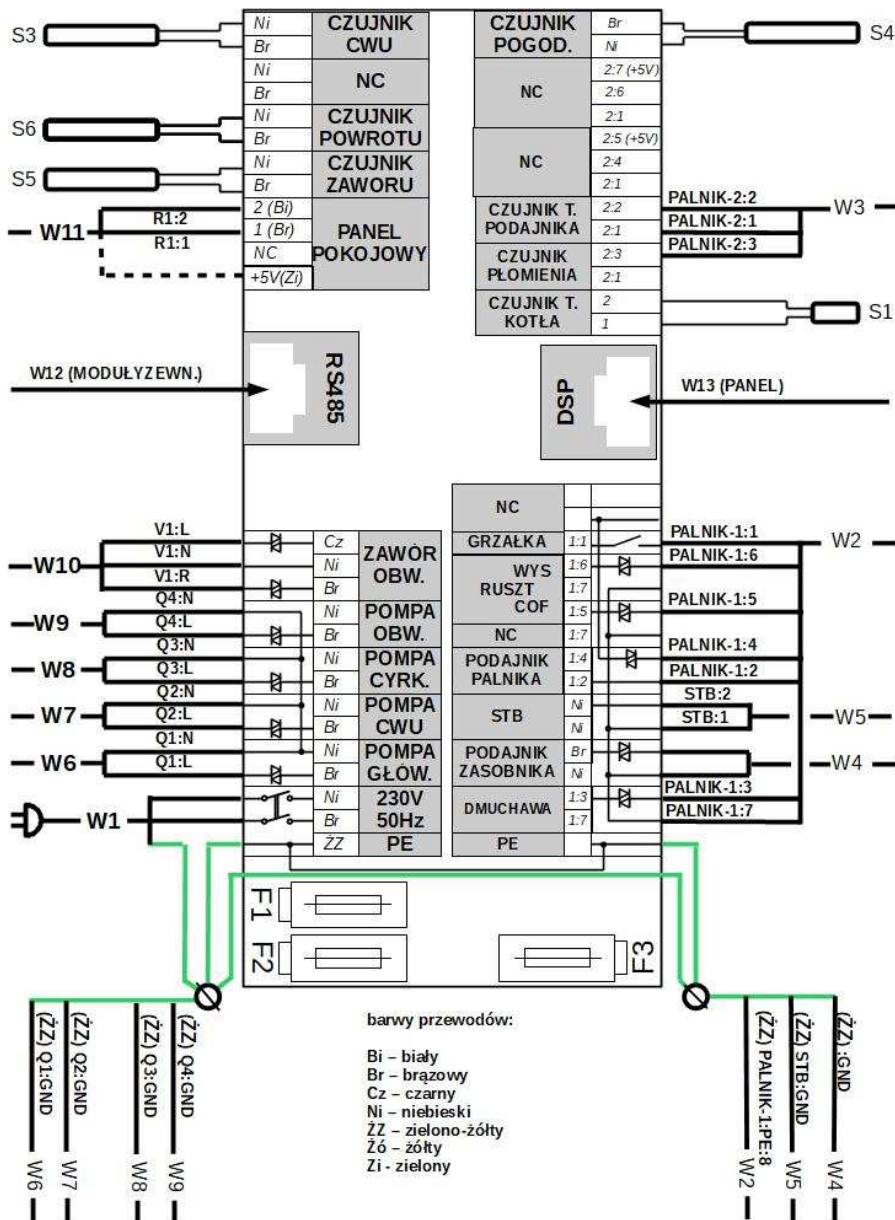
S3
Ni
Br
CZUJNIK CWU
Ni
Br
NC
S6
Ni
Br
CZUJNIK POWROTU
S5
Ni
Br
CZUJNIK ZAWORU
W11
R1:2
R1:1
2 (Bi)
1 (Br)
NC
+5V(Zi)
PANEL POKOJOWY

CZUJNIK POGOD.
Br
Ni
S4
NC
2:7 (+5V)
2:6
2:1
NC
2:5 (+5V)
2:4
2:1
CZUJNIK T. PODAJNIKA
2:2
2:1
PALNIK-2:2
PALNIK-2:1
PALNIK-2:3
W3
CZUJNIK PŁOMIENIA
2:3
2:1
CZUJNIK T. KOTŁA
2
1
S1

W12 (MODUŁY ZEWN.)
RS485
DSP
W13 (PANEL)

NC
GRZAŁKA
1:1
WYS RUSZT COF
1:6
1:7
1:5
NC
1:7
PODAJNIK PALNIKA
1:4
1:2
STB
Ni
Ni
PODAJNIK ZASOBNIKA
Br
Ni
DMUCHAWA
1:3
1:7
PE

PALNIK-1:1
PALNIK-1:6
W2
PALNIK-1:5
PALNIK-1:4
PALNIK-1:2
STB:2
STB:1
W5
W4
PALNIK-1:3
PALNIK-1:7

V1:L
V1:N
V1:R
W10
Cz
Ni
Br
ZAWÓR OBW.
Q4:N
Q4:L
W9
Ni
Br
POMPA OBW.
Q3:N
Q3:L
W8
Ni
Br
POMPA CYRK.
Q2:N
Q2:L
W7
Ni
Br
POMPA CWU
Q1:N
Q1:L
W6
Ni
Br
POMPA GŁÓW.
W1
Ni
Br
230V 50Hz
ŻZ
PE

F1
F2
F3

(ŻZ) Q1:GND
(ŻZ) Q2:GND
(ŻZ) Q3:GND
(ŻZ) Q4:GND
W6
W7
W8
W9

barwy przewodów:

Bi – biały
Br – brązowy
Cz – czarny
Ni – niebieski
ŻZ – zielono-żółty
Żó – żółty
Zi - zielony

(ŻZ) PALNIK-1:PE:8
(ŻZ) STB:GND
(ŻZ) :GND
W2
W5
W4